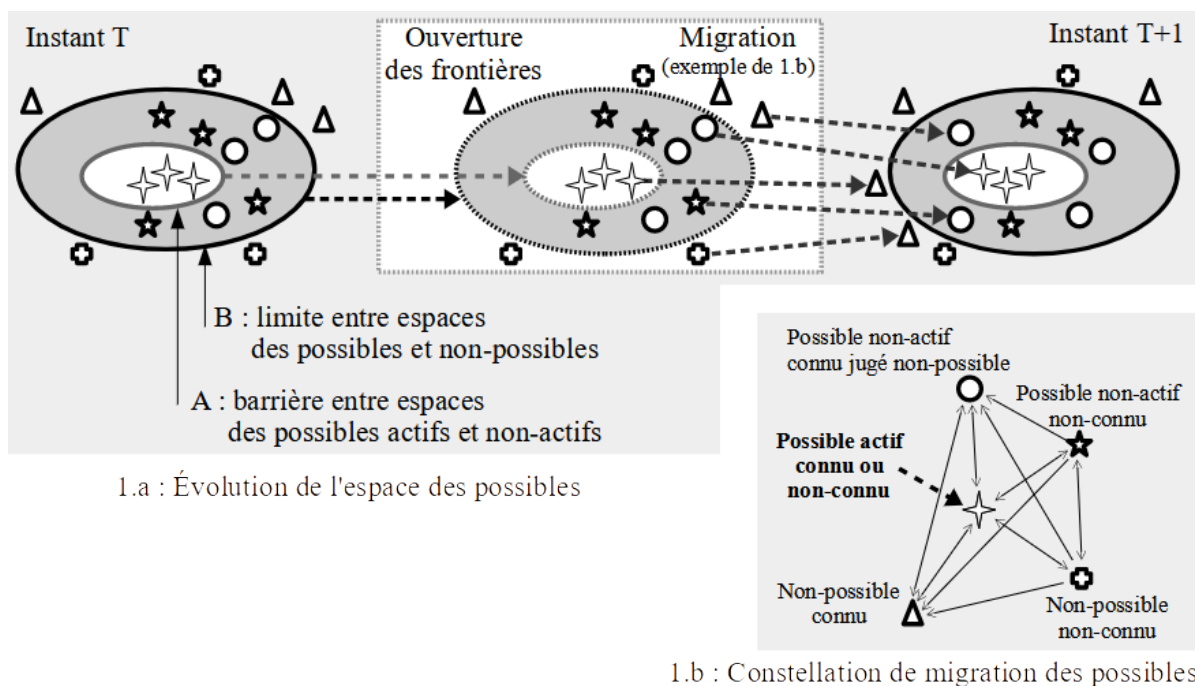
Instant T

Ouverture des frontières

Migration (exemple de 1.b)

Instant T+1

B : limite entre espaces des possibles et non-possibles

A : barrière entre espaces des possibles actifs et non-actifs

1.a : Évolution de l'espace des possibles

Possible non-actif connu jugé non-possible

Possible non-actif non-connu

Possible actif connu ou non-connu

Non-possible connu

Non-possible non-connu

1.b : Constellation de migration des possibles